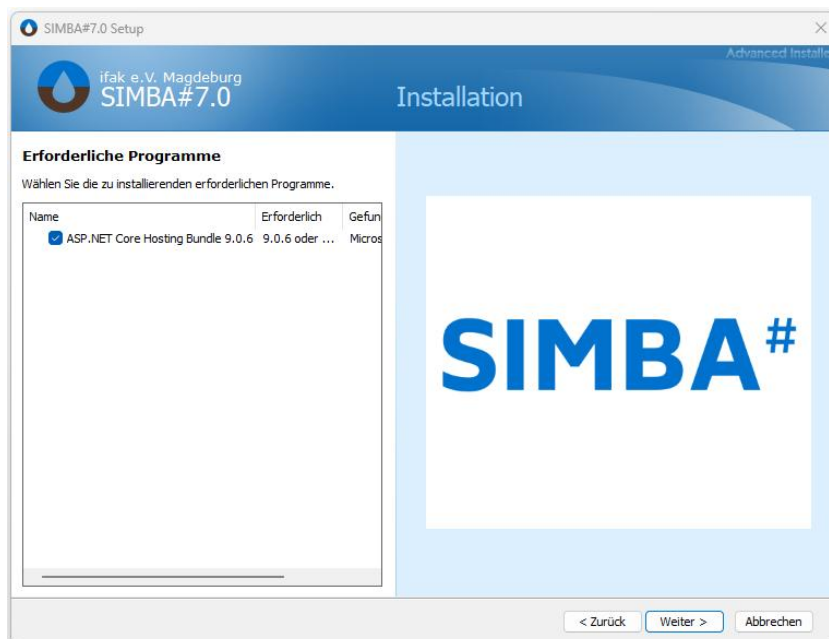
SIMBA#7.0 Setup

Advanced Installe

ifak e.V. Magdeburg
SIMBA#7.0

Installation

Erforderliche Programme

Wählen Sie die zu installierenden erforderlichen Programme.

| Name | Erforderlich | Gefun |
|---|---|---|
| ASP.NET Core Hosting Bundle 9.0.6 | 9.0.6 oder ... | Micros |

SIMBA#

< Zurück | Weiter > | Abbrechen